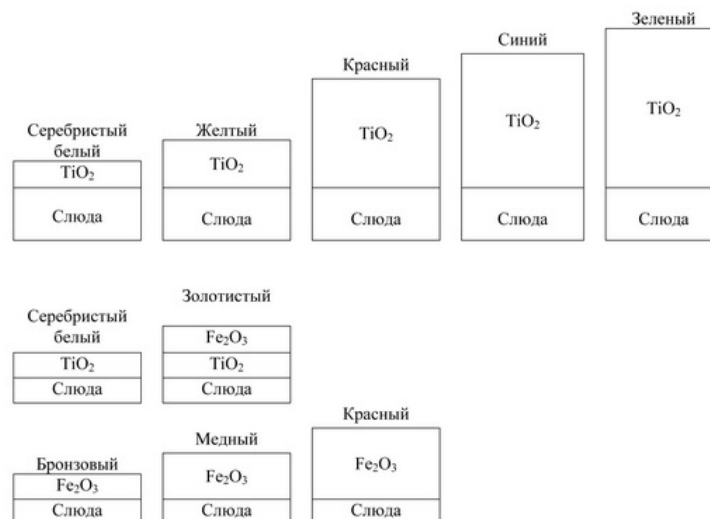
Серебристый белый
$TiO_2$
Слюда

Желтый
$TiO_2$
Слюда

Красный
$TiO_2$
Слюда

Синий
$TiO_2$
Слюда

Зеленый
$TiO_2$
Слюда

Серебристый белый
$TiO_2$
Слюда

Золотистый
$Fe_2O_3$
$TiO_2$
Слюда

Бронзовый
$Fe_2O_3$
Слюда

Медный
$Fe_2O_3$
Слюда

Красный
$Fe_2O_3$
Слюда